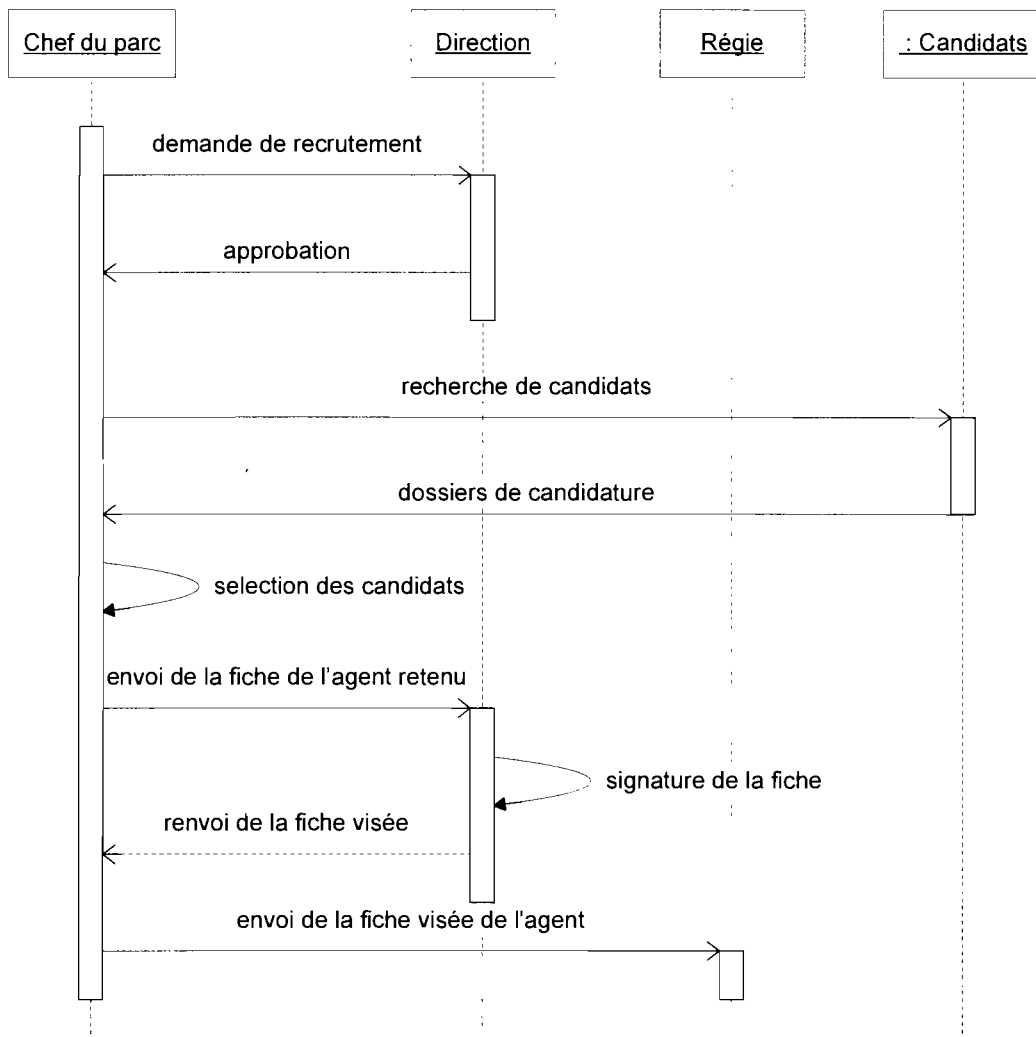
Chef du parc

Direction

Régie

: Candidats

demande de recrutement

approbation

recherche de candidats

dossiers de candidature

selection des candidats

envoi de la fiche de l'agent retenu

signature de la fiche

renvoi de la fiche visée

envoi de la fiche visée de l'agent